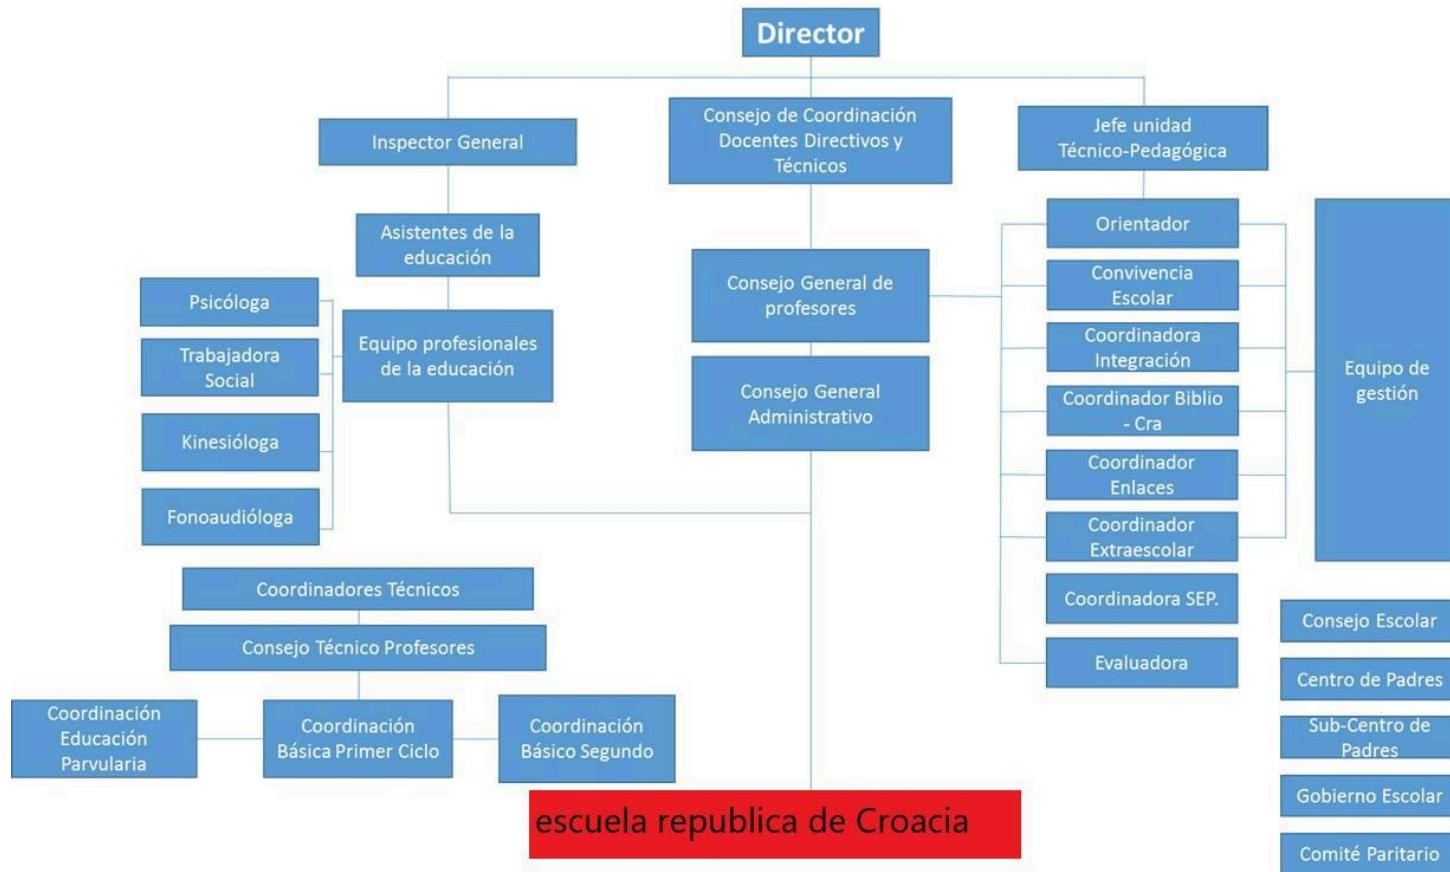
Director

Inspector General

Consejo de Coordinación Docentes Directivos y Técnicos

Jefe unidad Técnico-Pedagógica

Asistentes de la educación

Psicóloga

Trabajadora Social

Kinesióloga

Fonoaudióloga

Equipo profesionales de la educación

Consejo General de profesores

Consejo General Administrativo

Orientador

Convivencia Escolar

Coordinadora Integración

Coordinador Biblio - Cra

Coordinador Enlaces

Coordinador Extraescolar

Coordinadora SEP.

Evaluadora

Equipo de gestión

Coordinadores Técnicos

Consejo Técnico Profesores

Coordinación Educación Parvularia

Coordinación Básica Primer Ciclo

Coordinación Básico Segundo

Consejo Escolar

Centro de Padres

Sub-Centro de Padres

Gobierno Escolar

Comité Paritario

escuela republica de Croacia